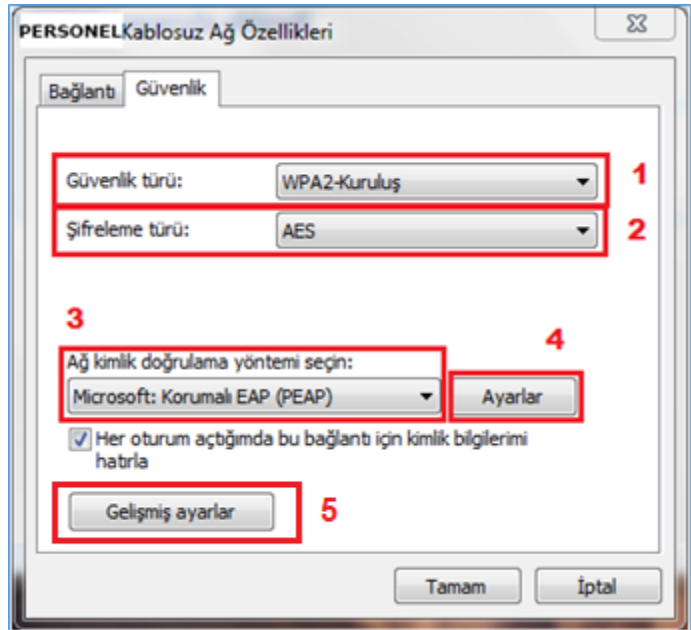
PERSONEL Kablosuz Ağ Özellikleri

Bağlantı Güvenlik

Güvenlik türü: WPA2-Kuruluş 1

Şifreleme türü: AES 2

3

4

Ağ kimlik doğrulama yöntemi seçin:

Microsoft: Korumalı EAP (PEAP) Ayarlar

Her oturum açtığımda bu bağlantı için kimlik bilgilerimi hatırla

Gelişmiş ayarlar 5

Tamam İptal